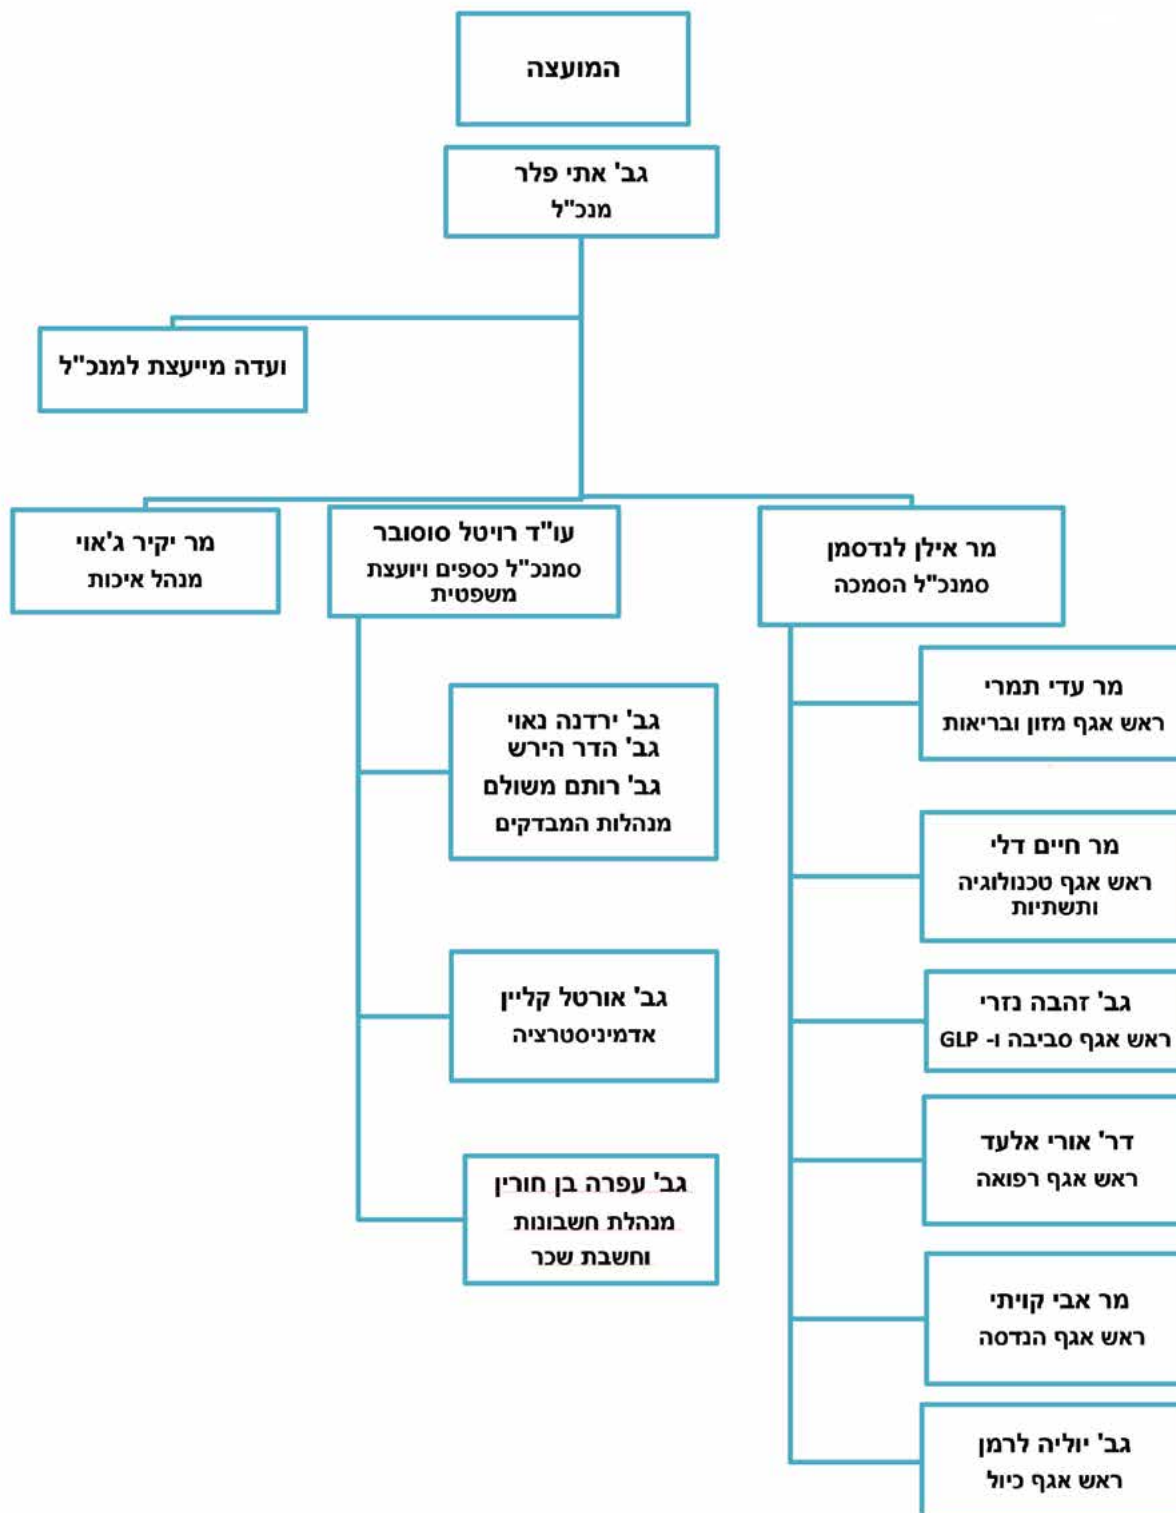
המועצה

גב' אתי פלר
מנכ"ל

ועדה מייעצת למנכ"ל

מר אילן לנדסמן
סמנכ"ל הסמכה

עו"ד רויטל סוסובר
סמנכ"ל כספים ויועצת משפטית

מר יקיר ג'אוי
מנהל איכות

מר עדי תמרי
ראש אגף מזון ובריאות

מר חיים דלי
ראש אגף טכנולוגיה ותשתיות

גב' זהבה נזרי
ראש אגף סביבה ו- GLP

דר' אורי אלעד
ראש אגף רפואה

מר אבי קויתי
ראש אגף הנדסה

גב' יוליה לרמן
ראש אגף כיול

גב' ירדנה נאוי
גב' הדר הירש
גב' רותם משולם
מנהלות המבדקים

גב' אורטל קליין
אדמיניסטרציה

גב' עפרה בן חורין
מנהלת חשבונות וחשבת שכר